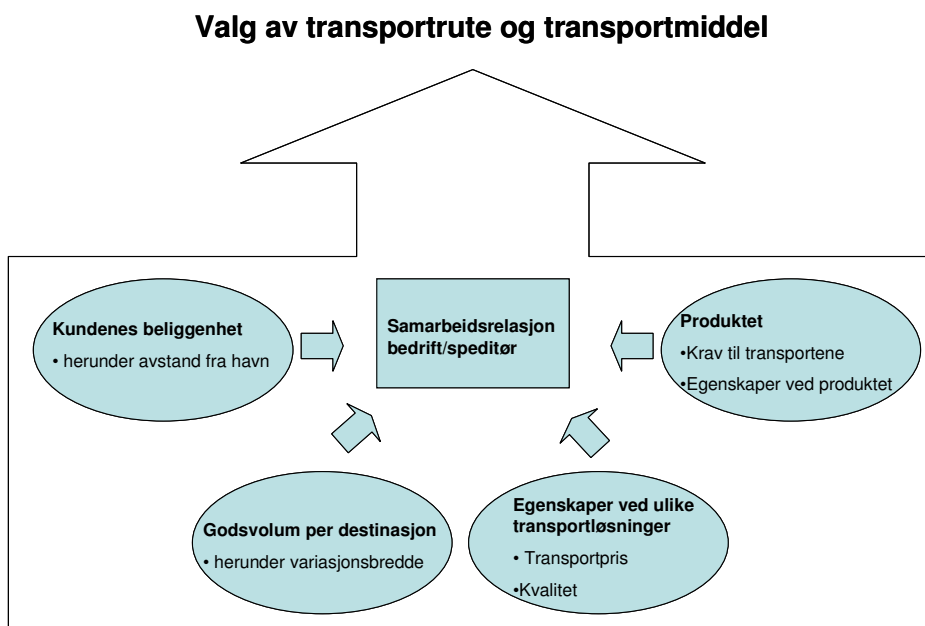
Valg av transportrute og transportmiddel

Kundenes beliggenhet
• herunder avstand fra havn

Samarbeidsrelasjon bedrift/speditør

Produktet
•Krav til transportene
•Egenskaper ved produktet

Godsvolum per destinasjon
• herunder variasjonsbredde

Egenskaper ved ulike transportløsninger
• Transportpris
•Kvalitet